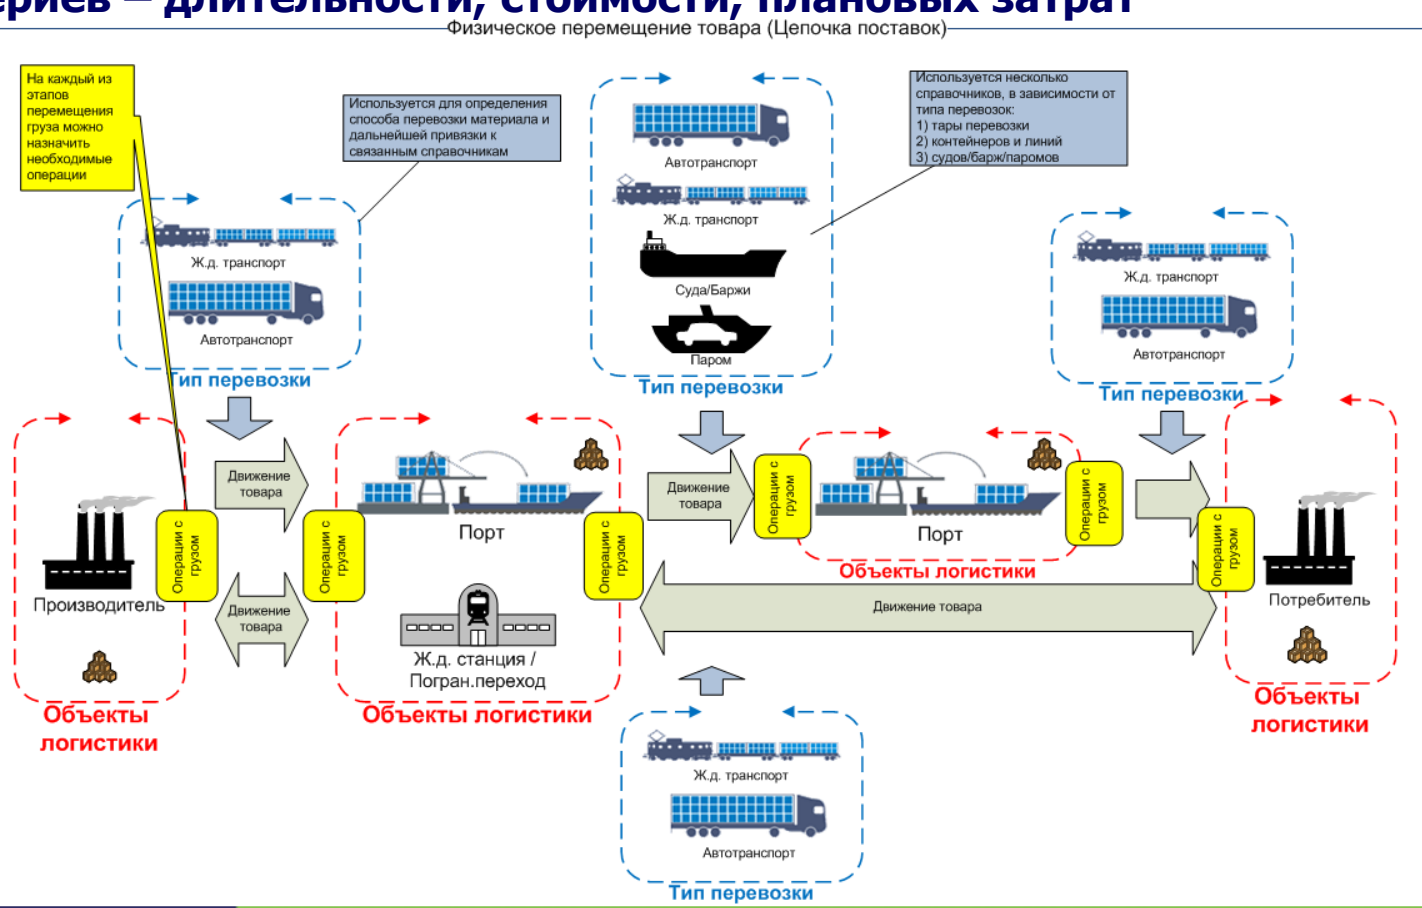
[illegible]риев – длительности, стоимости, плановых затрат

Физическое перемещение товара (Цепочка поставок)

На каждый из этапов перемещения груза можно назначить необходимые операции

Используется для определения способа перевозки материала и дальнейшей привязки к связанным справочникам

Ж.д. транспорт
Автотранспорт
Тип перевозки

Автотранспорт
Ж.д. транспорт
Суда/Баржи
Паром
Тип перевозки

Используется несколько справочников, в зависимости от типа перевозок:
1) тары перевозки
2) контейнеров и линий
3) судов/барж/паромов

Ж.д. транспорт
Автотранспорт
Тип перевозки

Движение товара
Движение товара
Операции с грузом
Производитель
Объекты логистики

Операции с грузом
Порт
Операции с грузом
Ж.д. станция / Погран.переход
Объекты логистики

Движение товара
Операции с грузом
Порт
Операции с грузом
Объекты логистики

Движение товара

Операции с грузом
Потребитель
Объекты логистики

Ж.д. транспорт
Автотранспорт
Тип перевозки